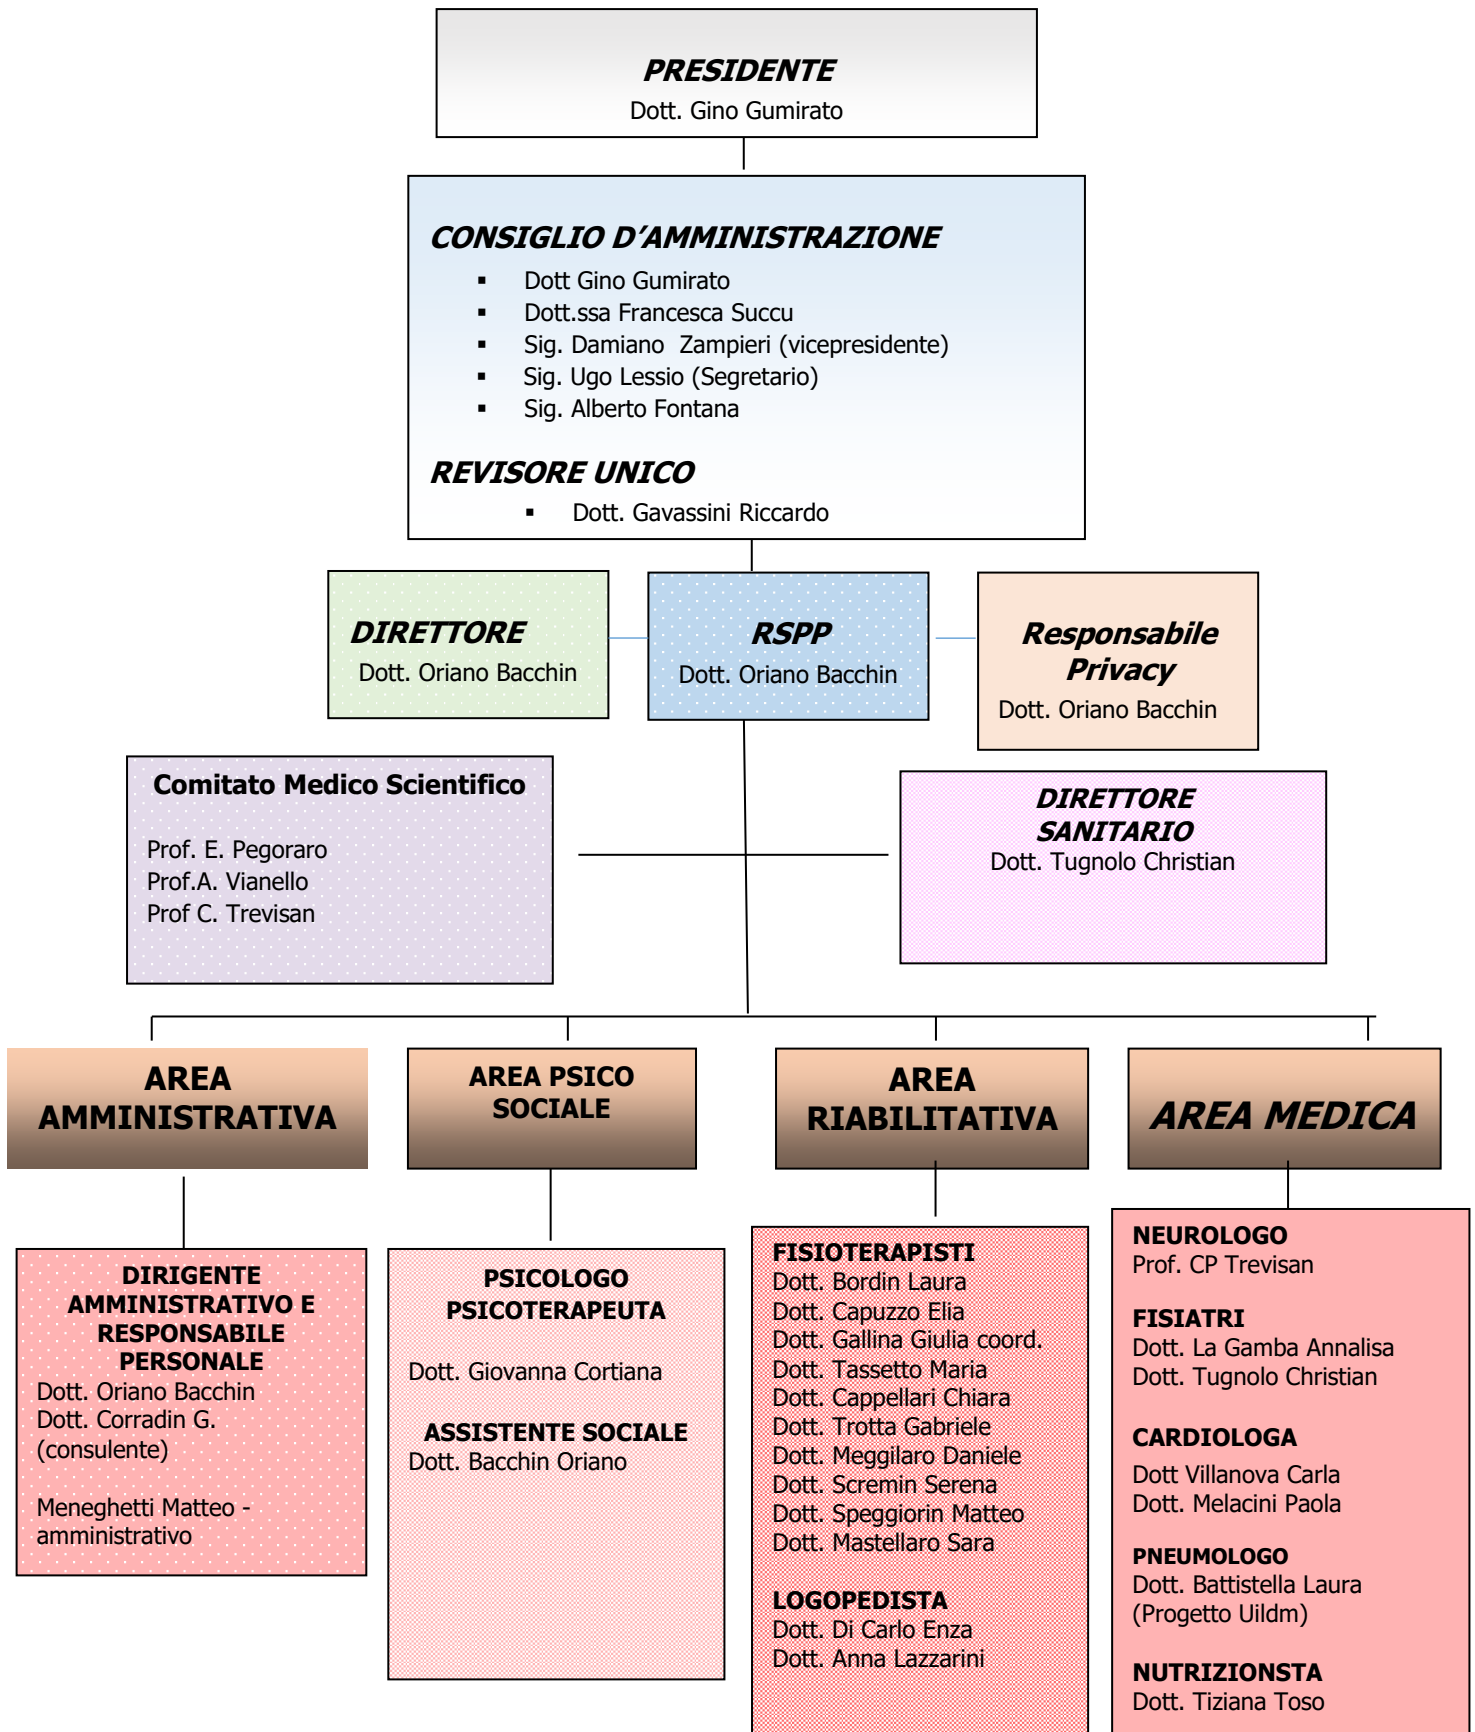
PRESIDENTE
Dott. Gino Gumirato

CONSIGLIO D'AMMINISTRAZIONE
- Dott Gino Gumirato
- Dott.ssa Francesca Succu
- Sig. Damiano Zampieri (vicepresidente)
- Sig. Ugo Lessio (Segretario)
- Sig. Alberto Fontana

REVISORE UNICO
- Dott. Gavassini Riccardo

DIRETTORE
Dott. Oriano Bacchin

RSPP
Dott. Oriano Bacchin

Responsabile Privacy
Dott. Oriano Bacchin

Comitato Medico Scientifico
Prof. E. Pegoraro
Prof.A. Vianello
Prof C. Trevisan

DIRETTORE SANITARIO
Dott. Tugnolo Christian

AREA AMMINISTRATIVA

AREA PSICO SOCIALE

AREA RIABILITATIVA

AREA MEDICA

DIRIGENTE AMMINISTRATIVO E RESPONSABILE PERSONALE
Dott. Oriano Bacchin
Dott. Corradin G. (consulente)

Meneghetti Matteo - amministrativo

PSICOLOGO PSICOTERAPEUTA

Dott. Giovanna Cortiana

ASSISTENTE SOCIALE
Dott. Bacchin Oriano

FISIOTERAPISTI
Dott. Bordin Laura
Dott. Capuzzo Elia
Dott. Gallina Giulia coord.
Dott. Tassetto Maria
Dott. Cappellari Chiara
Dott. Trotta Gabriele
Dott. Meggilaro Daniele
Dott. Scremin Serena
Dott. Speggiorin Matteo
Dott. Mastellaro Sara

LOGOPEDISTA
Dott. Di Carlo Enza
Dott. Anna Lazzarini

NEUROLOGO
Prof. CP Trevisan

FISIATRI
Dott. La Gamba Annalisa
Dott. Tugnolo Christian

CARDIOLOGA
Dott Villanova Carla
Dott. Melacini Paola

PNEUMOLOGO
Dott. Battistella Laura (Progetto Uildm)

NUTRIZIONSTA
Dott. Tiziana Toso